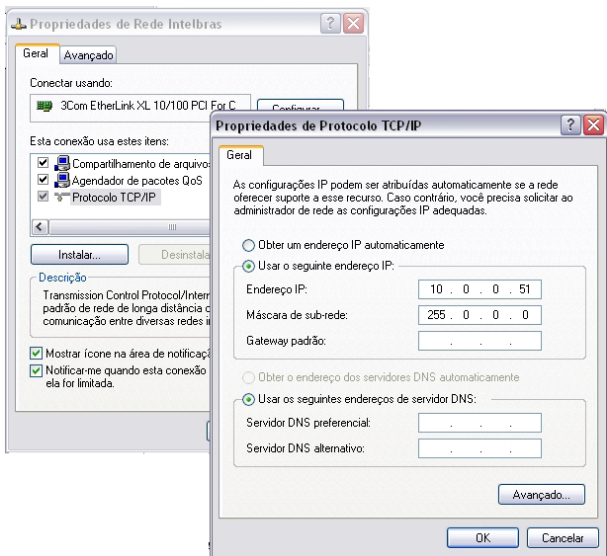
Propriedades de Rede Intelbras

Geral | Avançado

Conectar usando:

3Com EtherLink XL 10/100 PCI For C

Configurar

Esta conexão usa estes itens:

Compartilhamento de arquivo

Agendador de pacotes QoS

Protocolo TCP/IP

Instalar...

Desinstala

Descrição

Transmission Control Protocol/Intern padrão de rede de longa distância c comunicação entre diversas redes i

Mostrar ícone na área de notificaçã

Notificar-me quando esta conexão ela for limitada.

Propriedades de Protocolo TCP/IP

Geral

As configurações IP podem ser atribuídas automaticamente se a rede oferecer suporte a esse recurso. Caso contrário, você precisa solicitar ao administrador de rede as configurações IP adequadas.

Obter um endereço IP automaticamente

Usar o seguinte endereço IP:

Endereço IP: 10 . 0 . 0 . 51

Máscara de sub-rede: 255 . 0 . 0 . 0

Gateway padrão: . . .

Obter o endereço dos servidores DNS automaticamente

Usar os seguintes endereços de servidor DNS:

Servidor DNS preferencial: . . .

Servidor DNS alternativo: . . .

Avançado...

OK

Cancelar